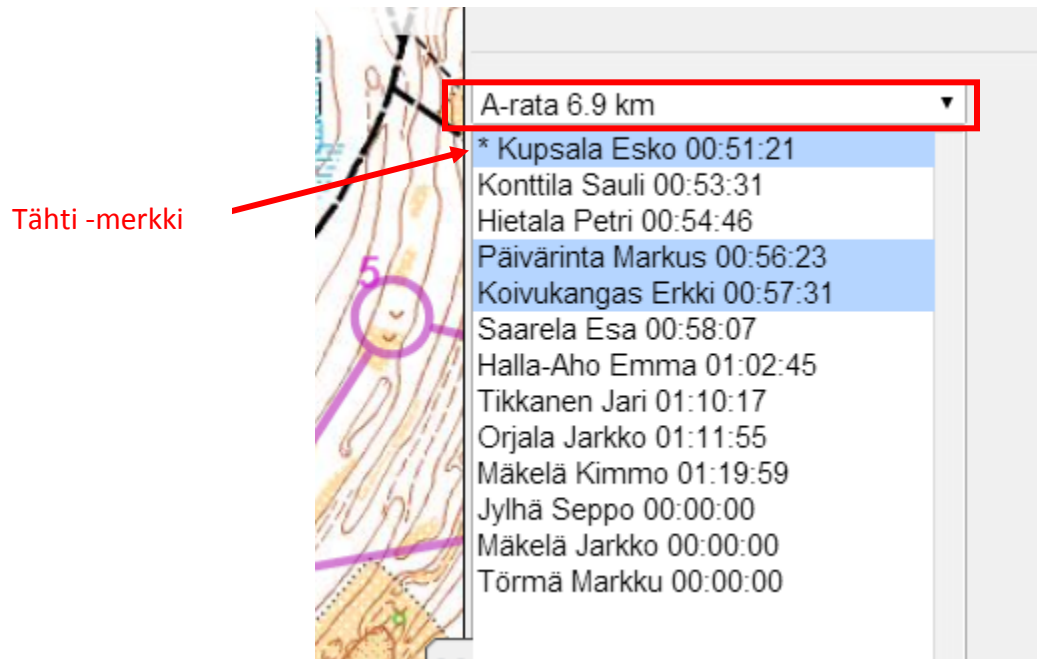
Tähti -merkki

5

A-rata 6.9 km ▼

* Kupsala Esko 00:51:21
Konttila Sauli 00:53:31
Hietala Petri 00:54:46
Päivärinta Markus 00:56:23
Koivukangas Erkki 00:57:31
Saarela Esa 00:58:07
Halla-Aho Emma 01:02:45
Tikkanen Jari 01:10:17
Orjala Jarkko 01:11:55
Mäkelä Kimmo 01:19:59
Jylhä Seppo 00:00:00
Mäkelä Jarkko 00:00:00
Törmä Markku 00:00:00